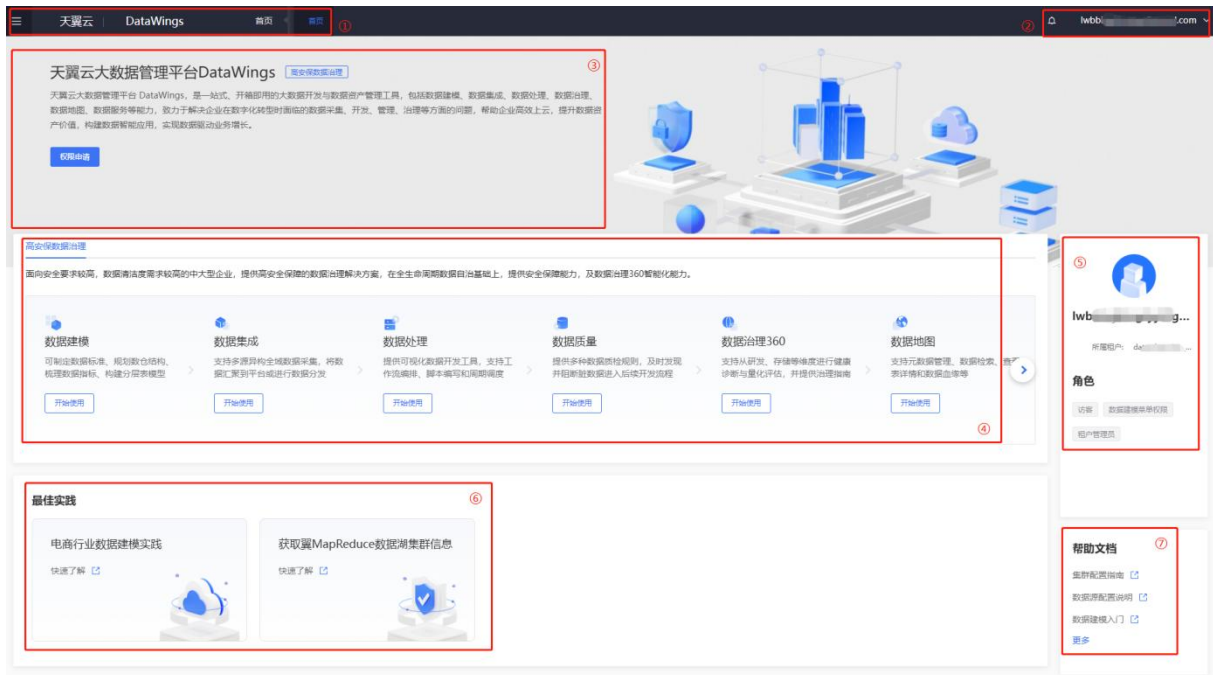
天翼云 | DataWings 首页 首页 ①

② lwbb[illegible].com

③
天翼云大数据管理平台DataWings 高安保数据治理

天翼云大数据管理平台 DataWings，是一站式、开箱即用的大数据开发与数据资产管理工具，包括数据建模、数据集成、数据处理、数据治理、数据地图、数据服务等能力，致力于解决企业在数字化转型时面临的数据采集、开发、管理、治理等方面的问题，帮助企业高效上云，提升数据资产价值，构建数据智能应用，实现数据驱动业务增长。

权限申请

高安保数据治理

面向安全要求较高，数据清洁度需求较高的中大型企业，提供高安全保障的数据治理解决方案，在全生命周期数据自治基础上，提供安全保障能力，及数据治理360智能化能力。

数据建模
可制定数据标准、规划数仓结构、梳理数据指标、构建分层表模型
开始使用

数据集成
支持多源异构全域数据采集，将数据汇聚到平台或进行数据分发
开始使用

数据处理
提供可视化数据开发工具，支持工作流编排、脚本编写和周期调度
开始使用

数据质量
提供多种数据质检规则，及时发现并阻断脏数据进入后续开发流程
开始使用

数据治理360
支持从研发、存储等维度进行健康诊断与量化评估，并提供治理指南
开始使用

数据地图
支持元数据管理、数据检索、查看表详情和数据血缘等
开始使用

④

⑤
lwb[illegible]g...
所属租户: da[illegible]...
角色
访客 数据建模菜单权限
租户管理员

⑥
最佳实践

电商行业数据建模实践
快速了解

获取翼MapReduce数据湖集群信息
快速了解

⑦
帮助文档
集群配置指南
数据源配置说明
数据建模入门
更多